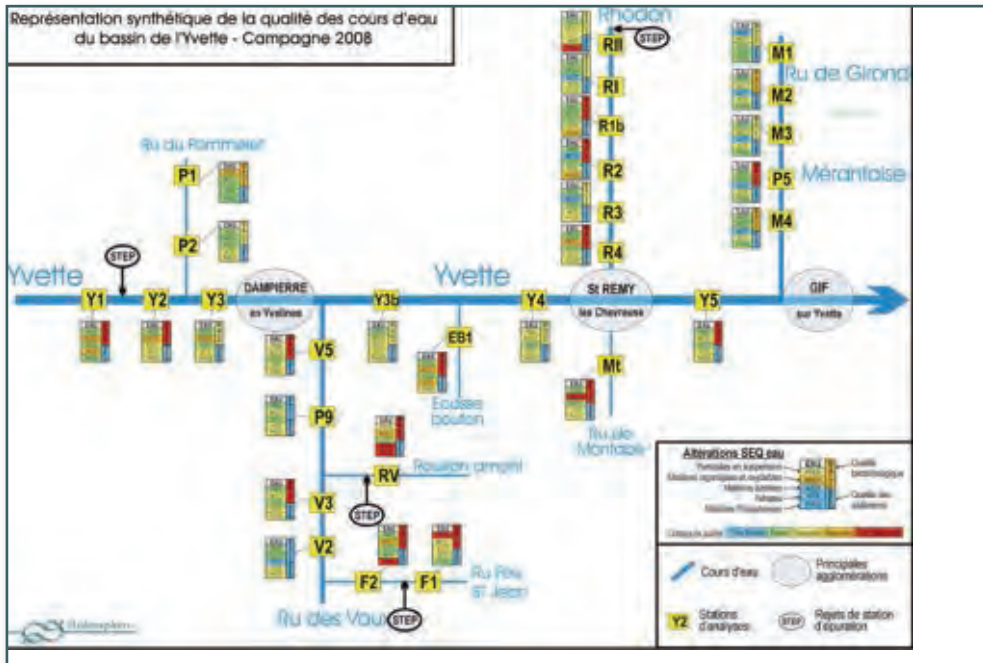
Représentation synthétique de la qualité des cours d'eau du bassin de l'Yvette - Campagne 2008

Rhodon
STEP
RII
RI
R1b
R2
R3
R4

M1
Ru de Girond
M2
M3
P5
Mérantaise
M4

Ru du Pommeret
P1
P2

Yvette
STEP
Y1
Y2
Y3
DAMPIERRE en Yvelines
Y3b
Yvette
Y4
St REMY les Chevreuse
Y5
GIF sur Yvette

V5
EB1
Ecosse bouton
Mt
Ru de Montabé
P9
RV
Rouillon amont
STEP
V3
V2
F2
F1
Ru Pré St Jean
Ru des Vaux
STEP

Altérations SEQ eau
Particules en suspension
Matières organiques et oxydables
Matières azotées
Nitrates
Matières Phosphorées
Qualité biologique
Qualité des sédiments
Classe de qualité

Cours d'eau
Principales agglomérations
Y2 Stations d'analyses
STEP Rejets de station d'épuration

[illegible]